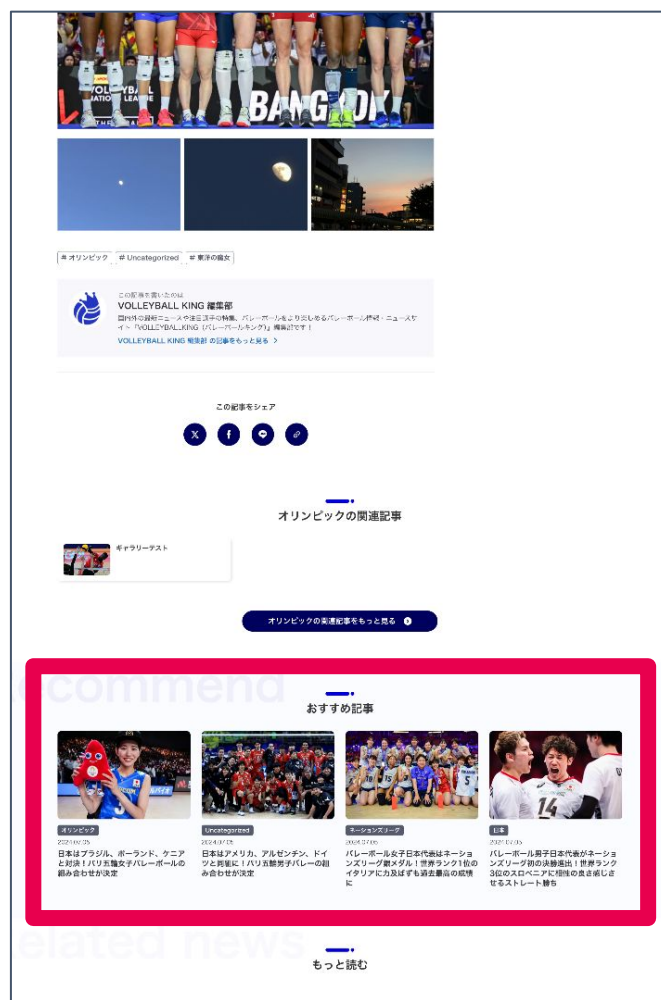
VOLLEYBALL NATIONS LEAGUE BANGKOK

# オリンピック # Uncategorized # 東洋の魔女

この記事を書いたのは
VOLLEYBALL KING 編集部
国内外の最新ニュースや注目選手の特集、バレーボールをより楽しめるバレーボール情報・ニュースサイト「VOLLEYBALL KING（バレーボールキング）」編集部です！
VOLLEYBALL KING 編集部 の記事をもっと見る >

この記事をシェア

オリンピックの関連記事

ギャラリーテスト

オリンピックの関連記事をもっと見る

ecommend

おすすめ記事

オリンピック
2024.07.25
日本はブラジル、ポーランド、ケニアと対決！パリ五輪女子バレーボールの組み合わせが決定

Uncategorized
2024.07.05
日本はアメリカ、アルゼンチン、ドイツと同組に！パリ五輪男子バレーの組み合わせが決定

ネーションズリーグ
2024.07.05
バレーボール女子日本代表はネーションズリーグ銀メダル！世界ランク1位のイタリアに力及ばずも過去最高の成績に

日本
2024.07.05
バレーボール男子日本代表がネーションズリーグ初の決勝進出！世界ランク3位のスロベニアに相性の良さ感じさせるストレート勝ち

elated news

もっと読む